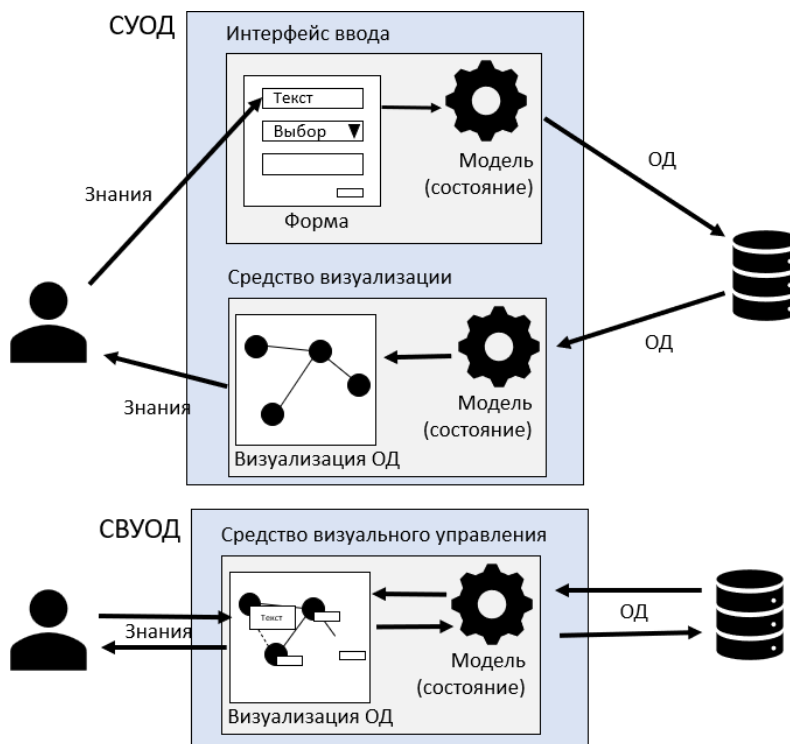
СУОД

Интерфейс ввода

Текст

Выбор ▼

Форма

Модель (состояние)

ОД

Знания

Средство визуализации

ОД

Знания

Модель (состояние)

Визуализация ОД

СВУОД

Средство визуального управления

Текст

Знания

ОД

Модель (состояние)

Визуализация ОД